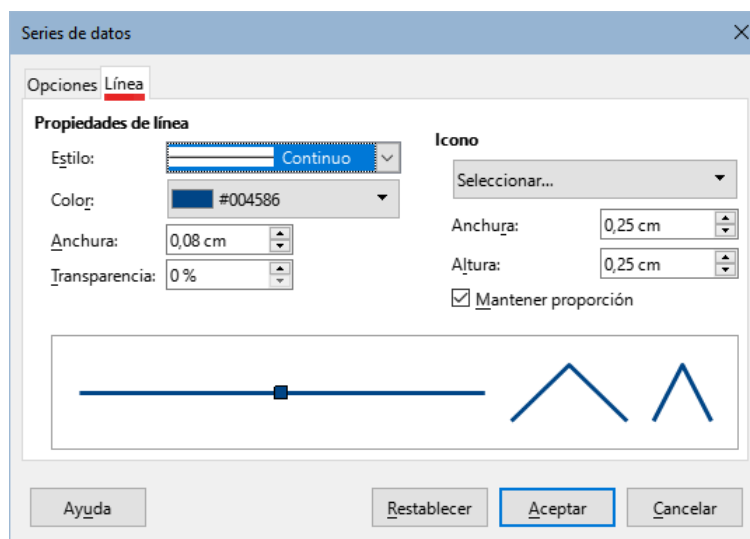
Series de datos

Opciones Línea

Propiedades de línea

Estilo: Continuo

Color: #004586

Anchura: 0,08 cm

Transparencia: 0 %

Icono

Seleccionar...

Anchura: 0,25 cm

Altura: 0,25 cm

Mantener proporción

Ayuda

Restablecer

Aceptar

Cancelar